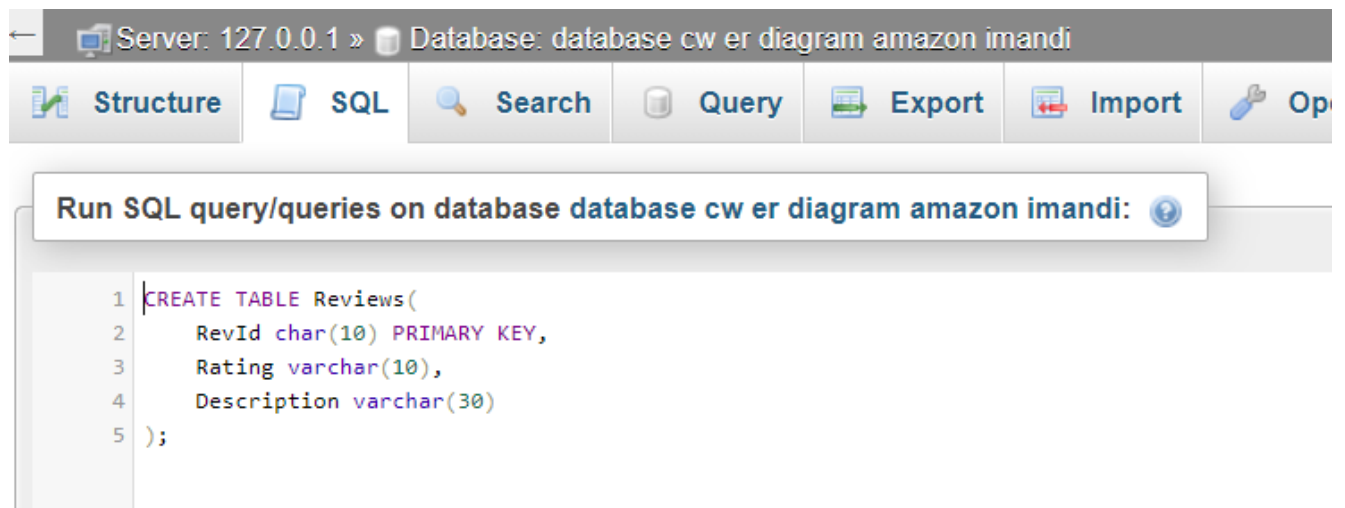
←

Server: 127.0.0.1 » Database: database cw er diagram amazon imandi

Structure SQL Search Query Export Import Op

Run SQL query/queries on database database cw er diagram amazon imandi:

1 CREATE TABLE Reviews(
2 RevId char(10) PRIMARY KEY,
3 Rating varchar(10),
4 Description varchar(30)
5 );